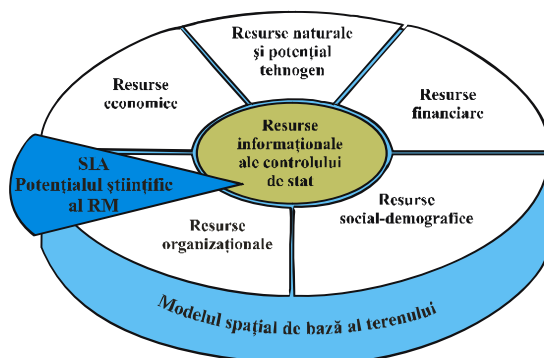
Resurse naturale şi potenţial tehnogen

Resurse economice

Resurse financiare

Resurse informaţionale ale controlului de stat

SIA Potenţialul ştiinţific al RM

Resurse social-demografice

Resurse organizaţionale

Modelul spaţial de bază al terenului